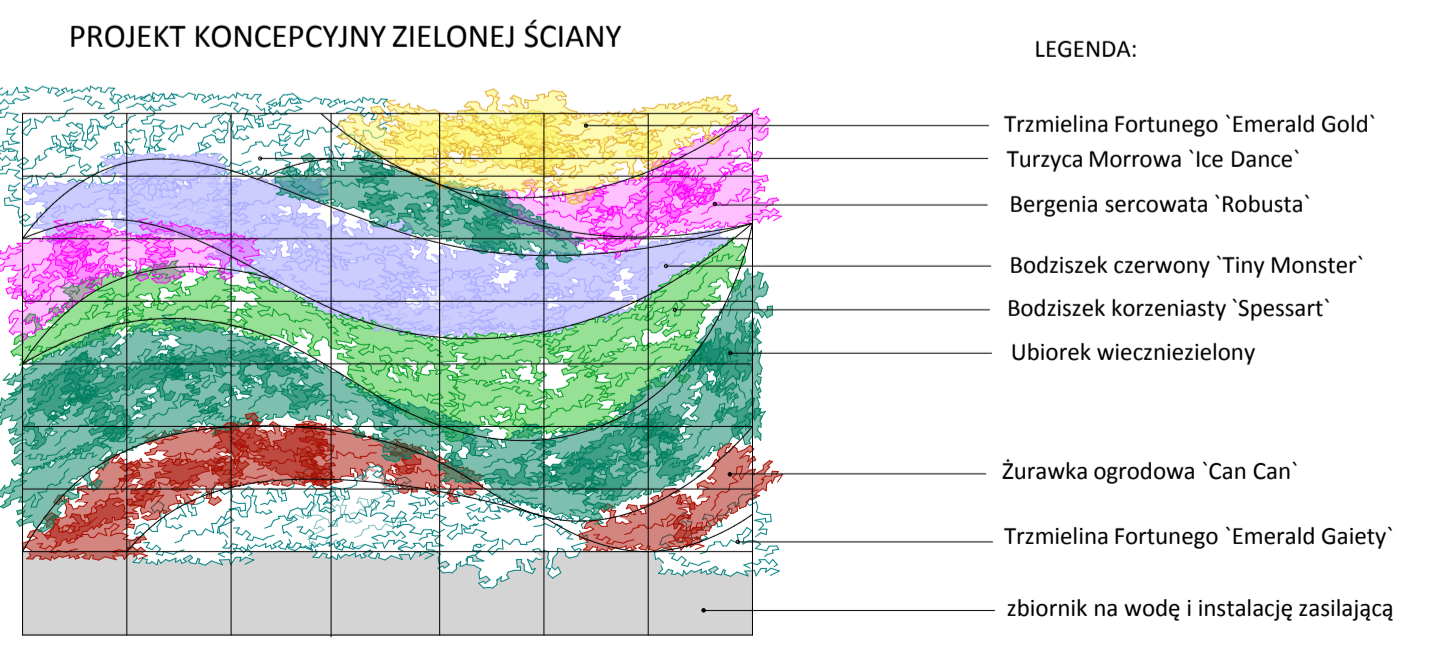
PROJEKT KONCEPCYJNY ZIELONEJ ŚCIANY

LEGENDA:

Trzmielina Fortunego `Emerald Gold`

Turzyca Morrowa `Ice Dance`

Bergenia sercowata `Robusta`

Bodziszek czerwony `Tiny Monster`

Bodziszek korzeniasty `Spessart`

Ubiorek wieczniezielony

Żurawka ogrodowa `Can Can`

Trzmielina Fortunego `Emerald Gaiety`

zbiornik na wodę i instalację zasilającą